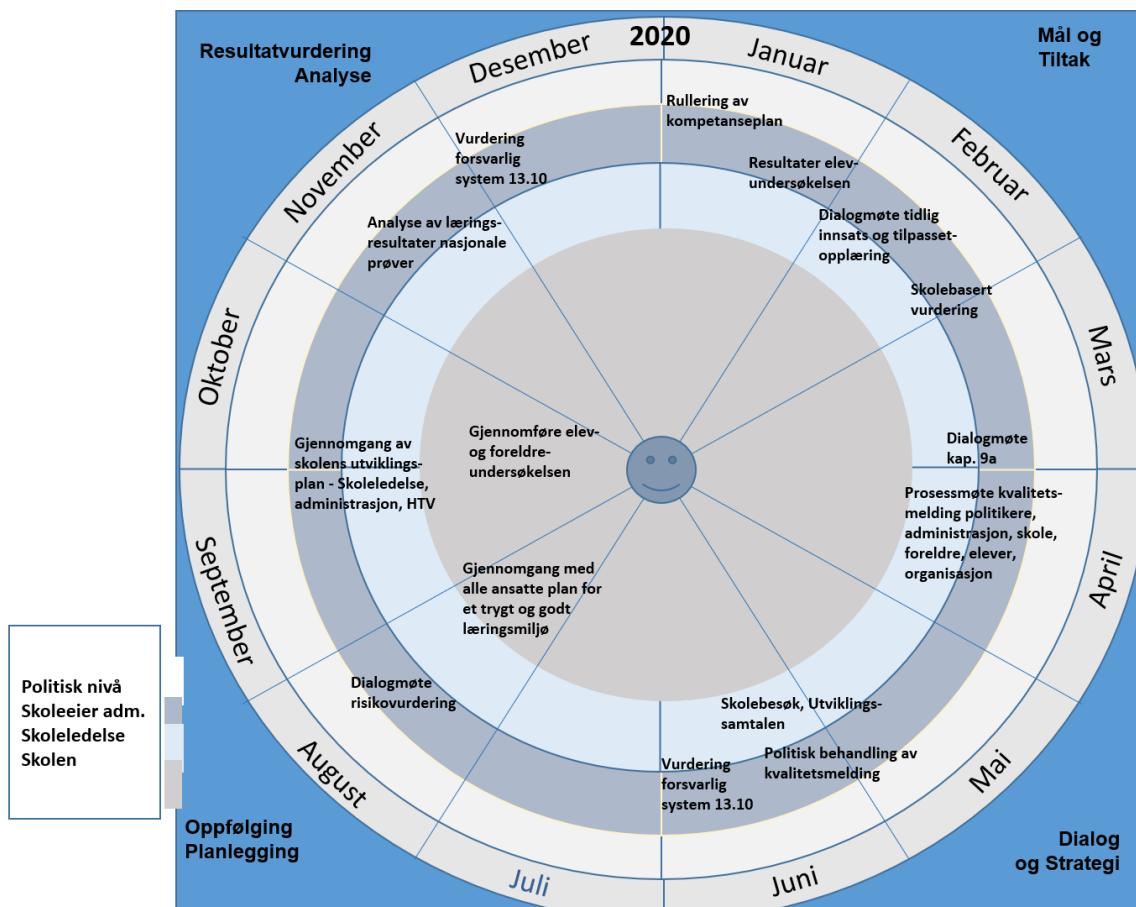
Resultatvurdering Analyse

2020

Mål og Tiltak

Desember

Januar

November

Februar

Oktober

Mars

September

April

August

Mai

Juli

Juni

Rullering av kompetanseplan

Resultater elevundersøkelsen

Dialogmøte tidlig innsats og tilpassetopplæring

Skolebasert vurdering

Dialogmøte kap. 9a

Prosessmøte kvalitetsmelding politikere, administrasjon, skole, foreldre, elever, organisasjon

Skolebesøk, Utviklingssamtalen

Politisk behandling av kvalitetsmelding

Vurdering forsvarlig system 13.10

Dialogmøte risikovurdering

Gjennomgang med alle ansatte plan for et trygt og godt læringsmiljø

Gjennomgang av skolens utviklingsplan - Skoleledelse, administrasjon, HTV

Gjennomføre elev- og foreldreundersøkelsen

Analyse av læringsresultater nasjonale prøver

Vurdering forsvarlig system 13.10

Politisk nivå
Skoleeier adm.
Skoleledelse
Skolen

Oppfølging Planlegging

Dialog og Strategi